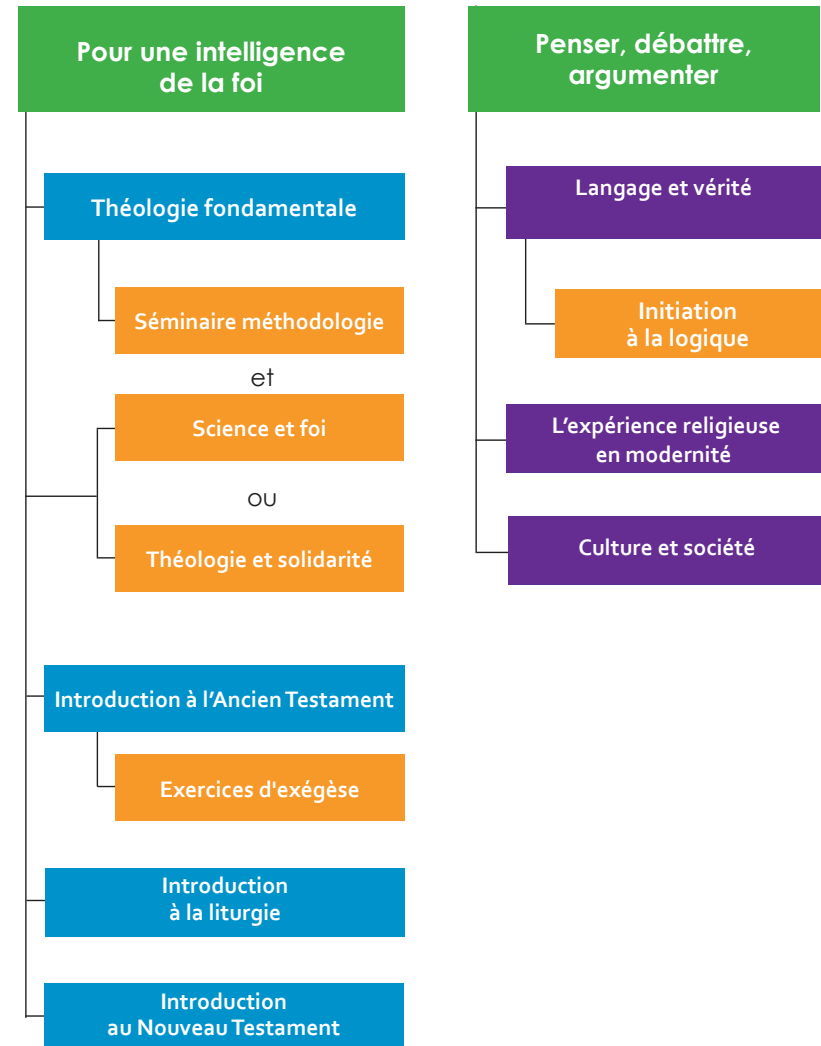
Pour une intelligence de la foi

Théologie fondamentale

Séminaire méthodologie

et

Science et foi

ou

Théologie et solidarité

Introduction à l’Ancien Testament

Exercices d'exégèse

Introduction à la liturgie

Introduction au Nouveau Testament

Penser, débattre, argumenter

Langage et vérité

Initiation à la logique

L’expérience religieuse en modernité

Culture et société